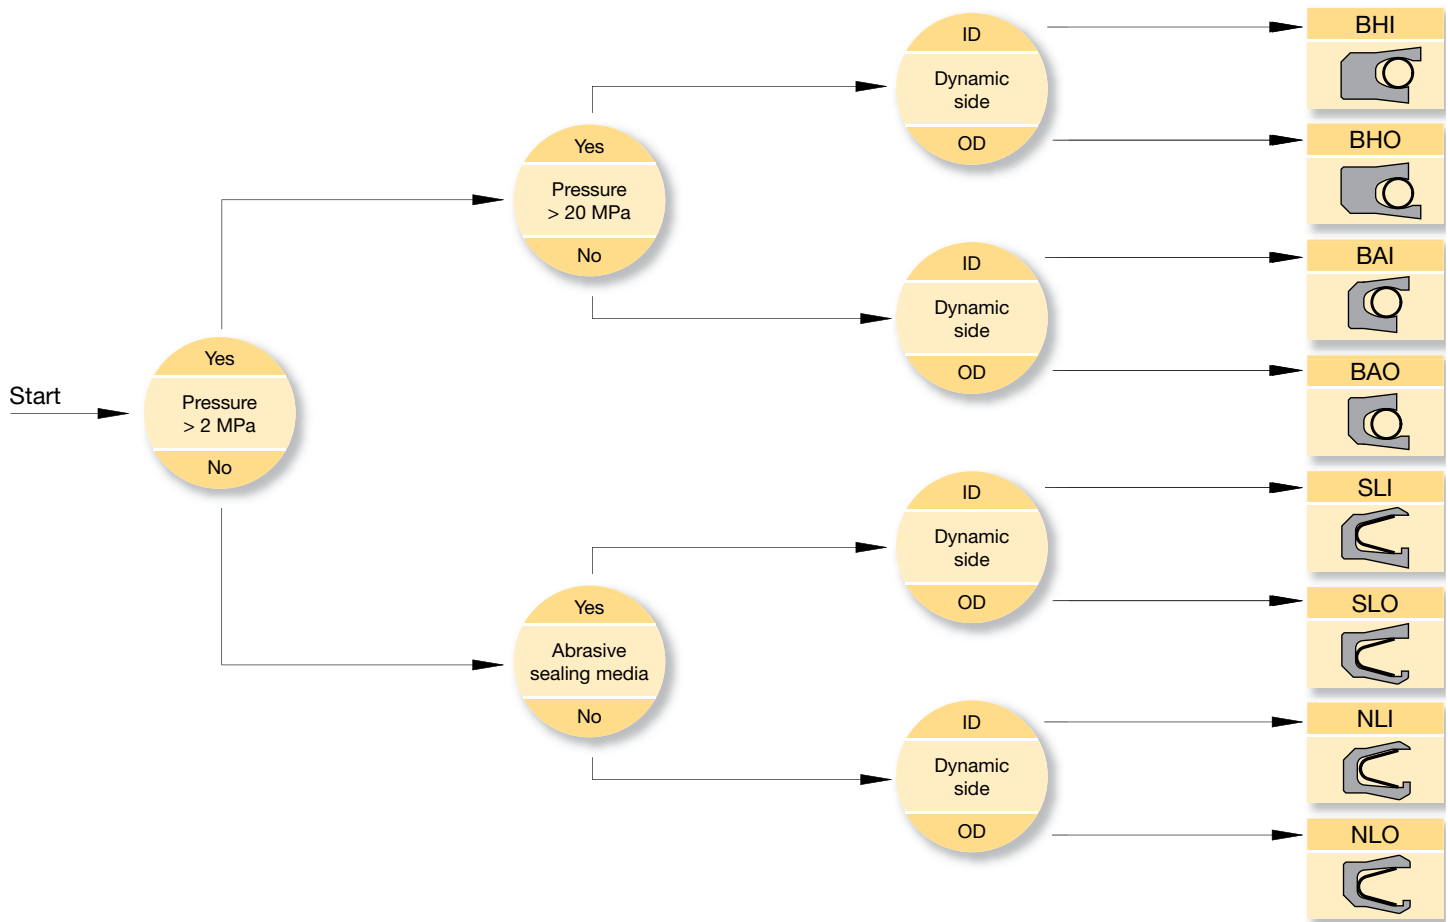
Start

Yes
Pressure > 2 MPa
No

Yes
Pressure > 20 MPa
No

Yes
Abrasive sealing media
No

ID
Dynamic side
OD

ID
Dynamic side
OD

ID
Dynamic side
OD

ID
Dynamic side
OD

BHI
BHO
BAI
BAO
SLI
SLO
NLI
NLO